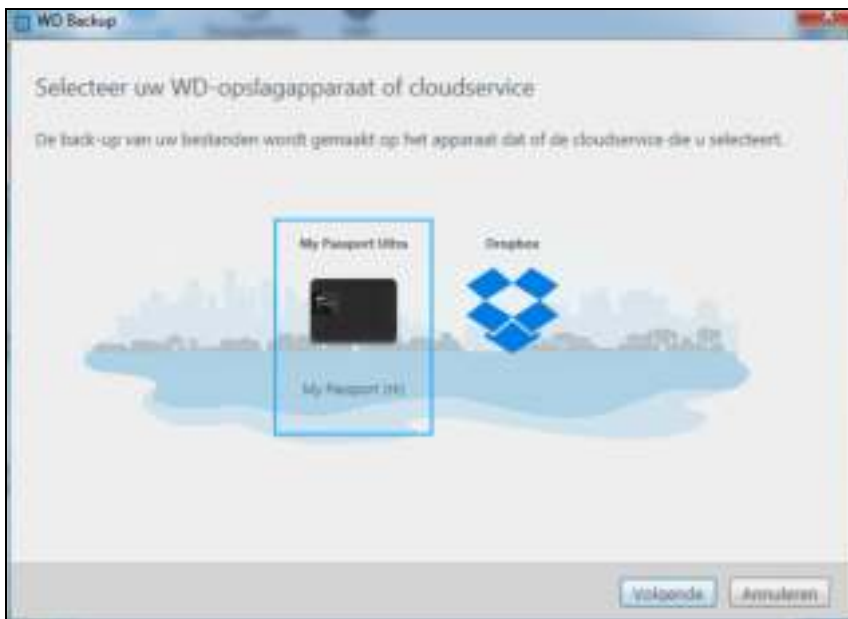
WD Backup

Selecteer uw WD-opslagapparaat of cloudservice

De back-up van uw bestanden wordt gemaakt op het apparaat dat of de cloudservice die u selecteert.

My Passport Ultra

Dropbox

My Passport (H:)

Volgende

Annuleren